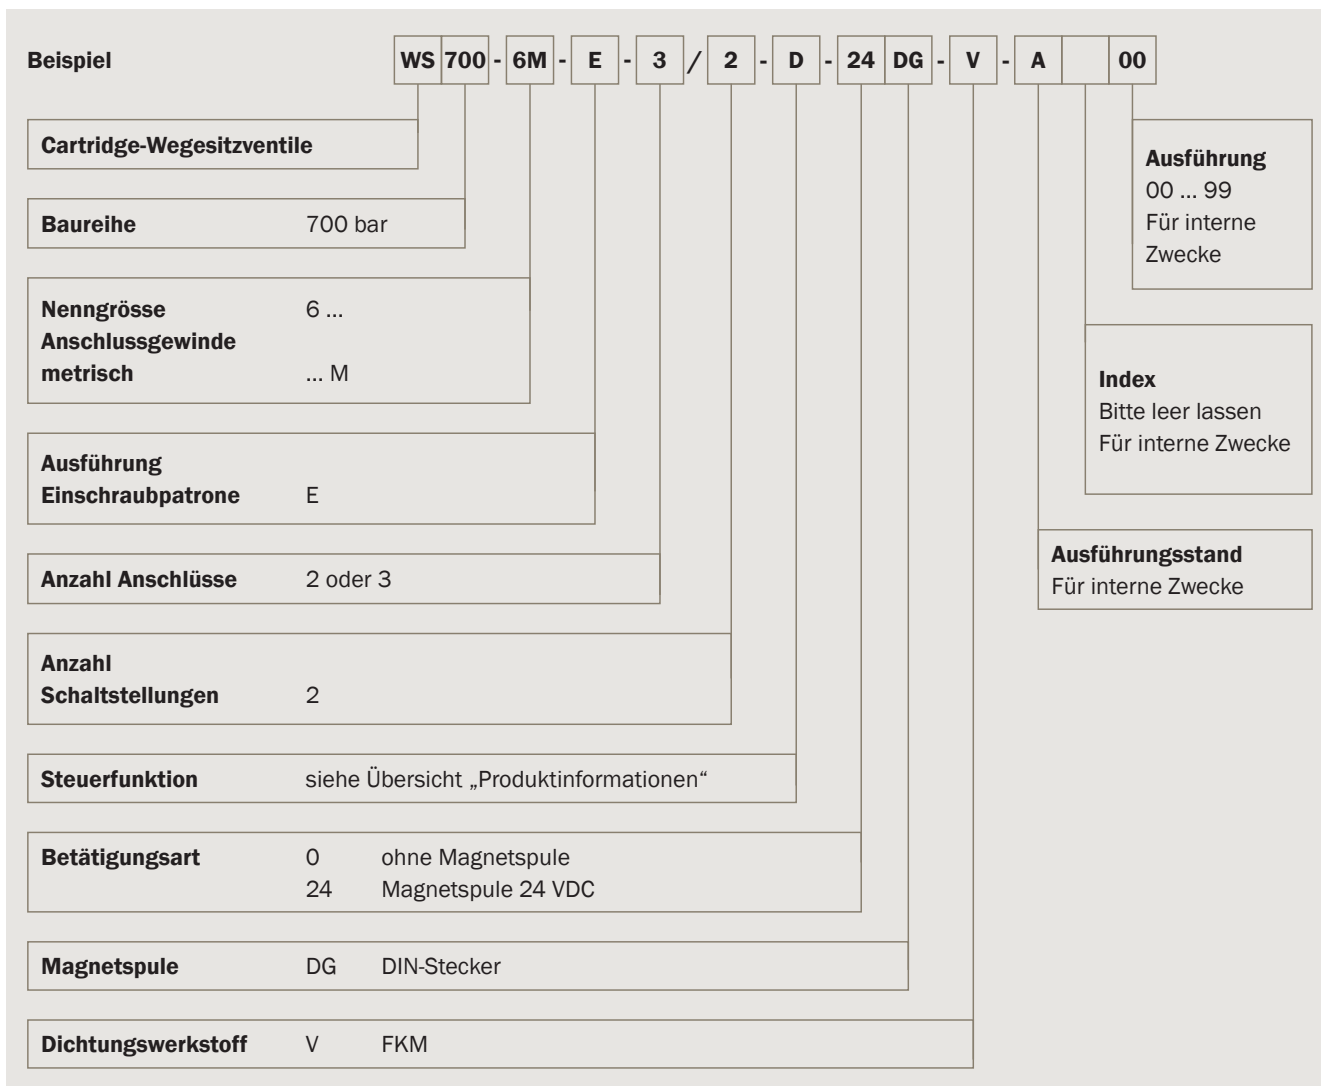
Beispiel WS 700 - 6M - E - 3 / 2 - D - 24 DG - V - A 00

Cartridge-Wegesitzventile

Baureihe 700 bar

Nenngrösse 6 …
Anschlussgewinde
metrisch … M

Ausführung
Einschraubpatrone E

Anzahl Anschlüsse 2 oder 3

Anzahl
Schaltstellungen 2

Steuerfunktion siehe Übersicht „Produktinformationen“

Betätigungsart 0 ohne Magnetspule
24 Magnetspule 24 VDC

Magnetspule DG DIN-Stecker

Dichtungswerkstoff V FKM

Ausführung
00 … 99
Für interne Zwecke

Index
Bitte leer lassen
Für interne Zwecke

Ausführungsstand
Für interne Zwecke